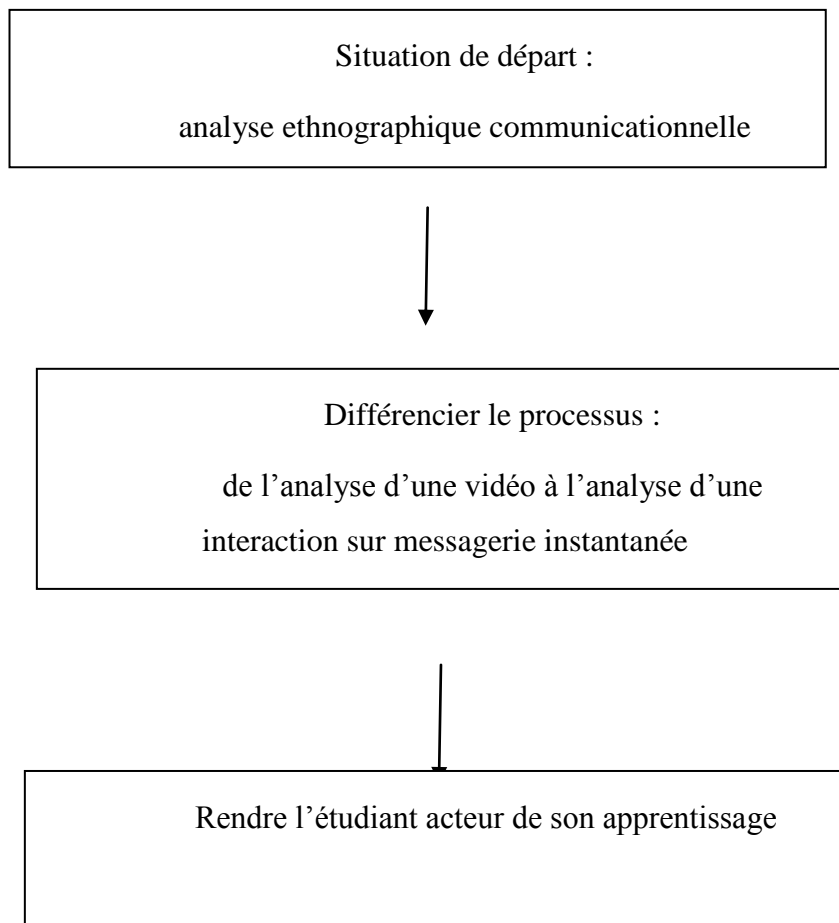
Situation de départ :

analyse ethnographique communicationnelle

Différencier le processus :

de l'analyse d'une vidéo à l'analyse d'une interaction sur messagerie instantanée

Rendre l'étudiant acteur de son apprentissage